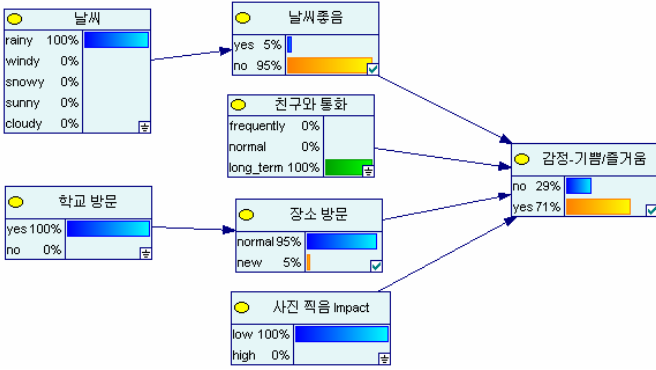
날씨
rainy 100%
windy 0%
snowy 0%
sunny 0%
cloudy 0%

날씨좋음
yes 5%
no 95%

친구와 통화
frequently 0%
normal 0%
long_term 100%

감정-기쁨/즐거움
no 29%
yes 71%

학교 방문
yes 100%
no 0%

장소 방문
normal 95%
new 5%

사진 찍음 Impact
low 100%
high 0%